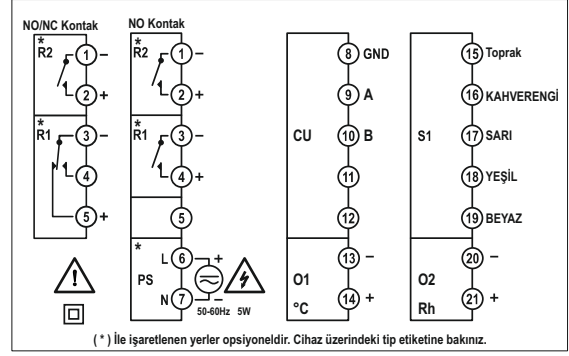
NO/NC Kontak

*
R2
1 –
2 +

*
R1
3 –
4
5 +

NO Kontak

*
R2
1 –
2 +

*
R1
3 –
4 +

5

*
PS
L 6
N 7
50-60Hz 5W

CU
8 GND
9 A
10 B
11
12

O1
°C
13 –
14 +

S1
15 Toprak
16 KAHVERENGİ
17 SARI
18 YEŞİL
19 BEYAZ

O2
Rh
20 –
21 +

( * ) İle işaretlenen yerler opsiyoneldir. Cihaz üzerindeki tip etiketine bakınız.